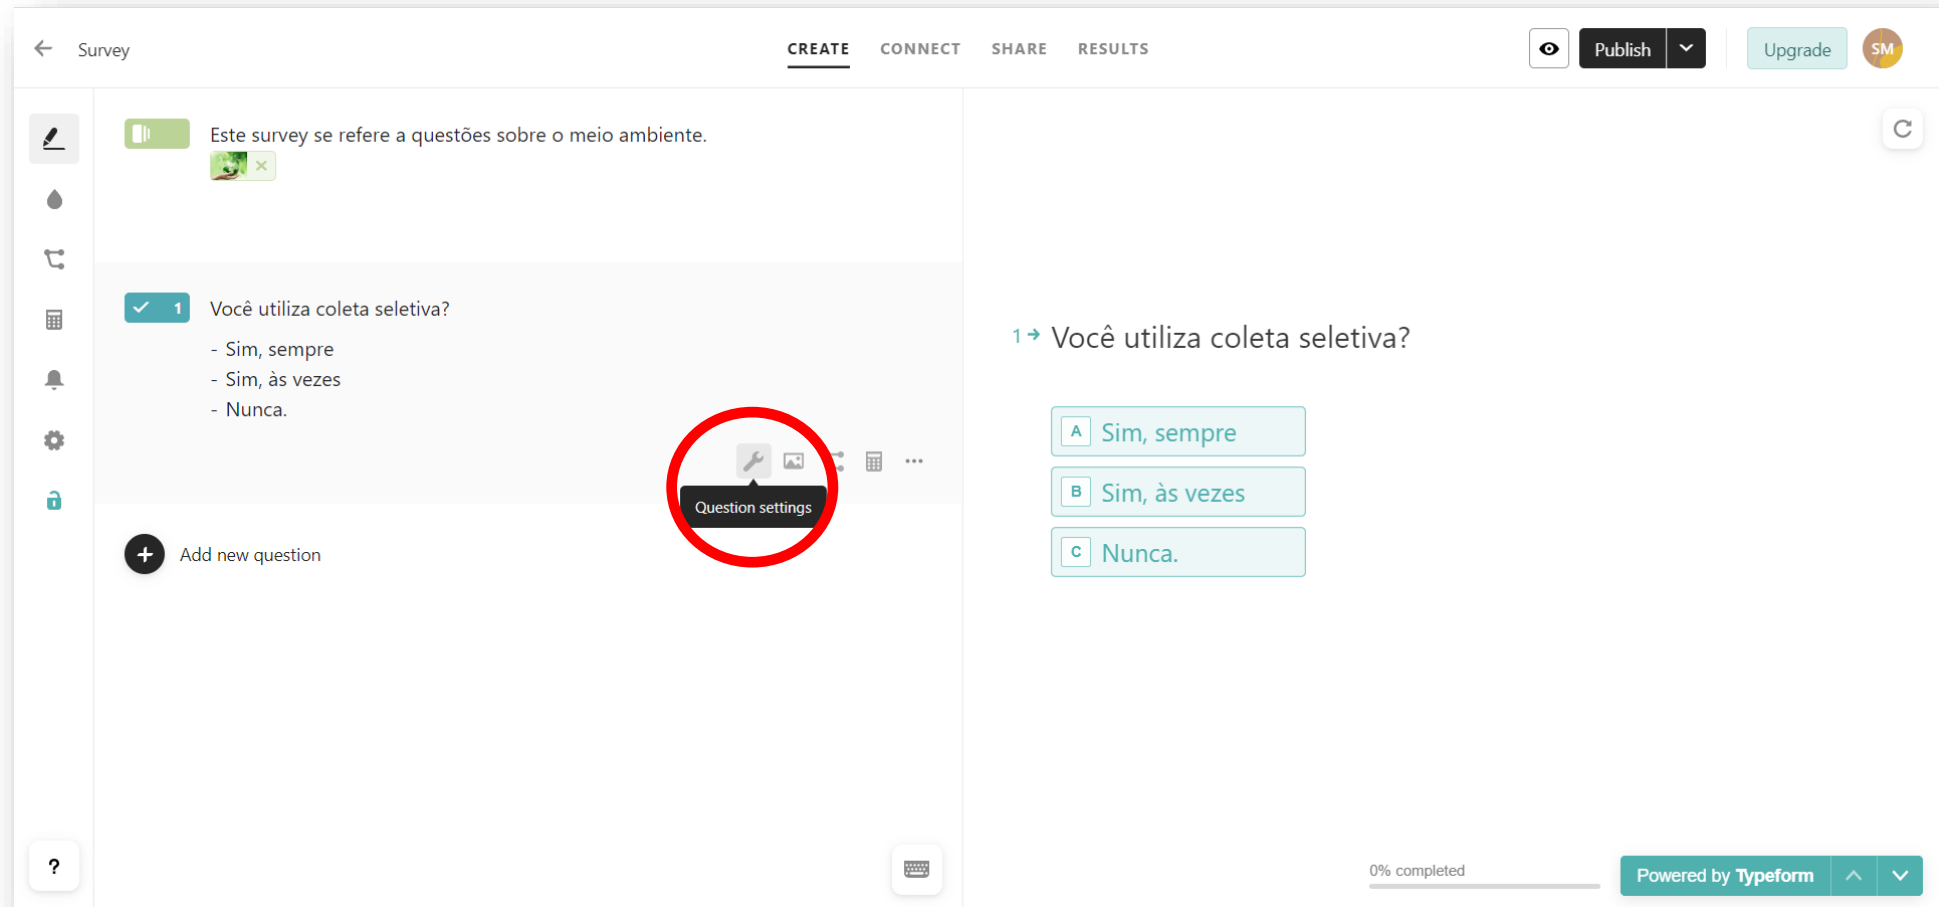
Survey

CREATE CONNECT SHARE RESULTS

Publish

Upgrade

SM

Este survey se refere a questões sobre o meio ambiente.

1 Você utiliza coleta seletiva?

- Sim, sempre
- Sim, às vezes
- Nunca.

Question settings

Add new question

?

1 → Você utiliza coleta seletiva?

A Sim, sempre

B Sim, às vezes

C Nunca.

0% completed

Powered by Typeform